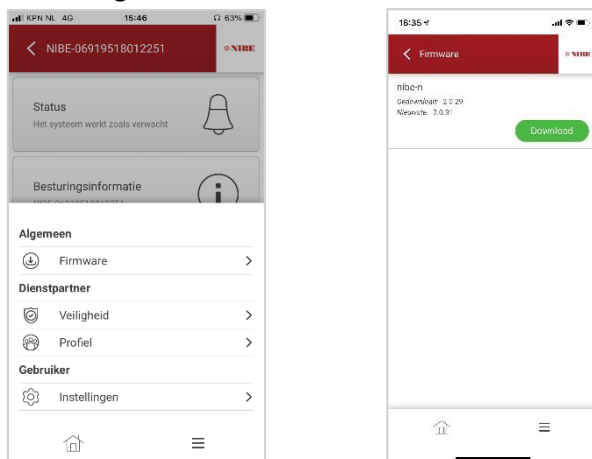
KPN NL 4G 15:46 63%

NIBE-06919518012251

NIBE

Status

Het systeem werkt zoals verwacht

Besturingsinformatie

Algemeen

Firmware

Dienstpartner

Veiligheid

Profiel

Gebruiker

Instellingen

16:35

Firmware

NIBE

nibe-n

Gedownload: 2.0.29

Nieuwste: 2.0.31

Download